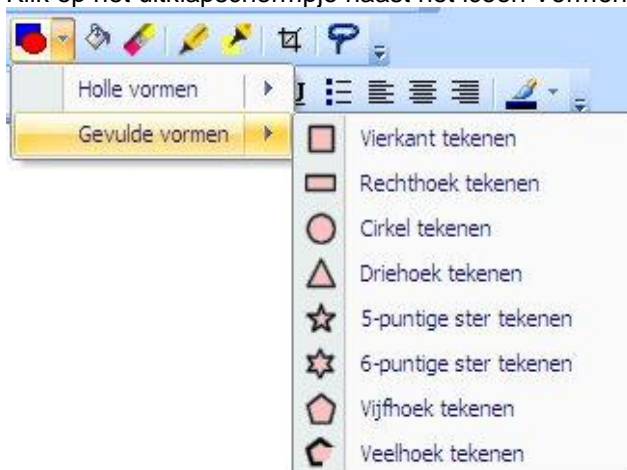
Klik op het uitklapschermpje naast het icoon Vormen

Holle vormen
Gevulde vormen

Vierkant tekenen
Rechthoek tekenen
Cirkel tekenen
Driehoek tekenen
5-puntige ster tekenen
6-puntige ster tekenen
Vijfhoek tekenen
Veelhoek tekenen